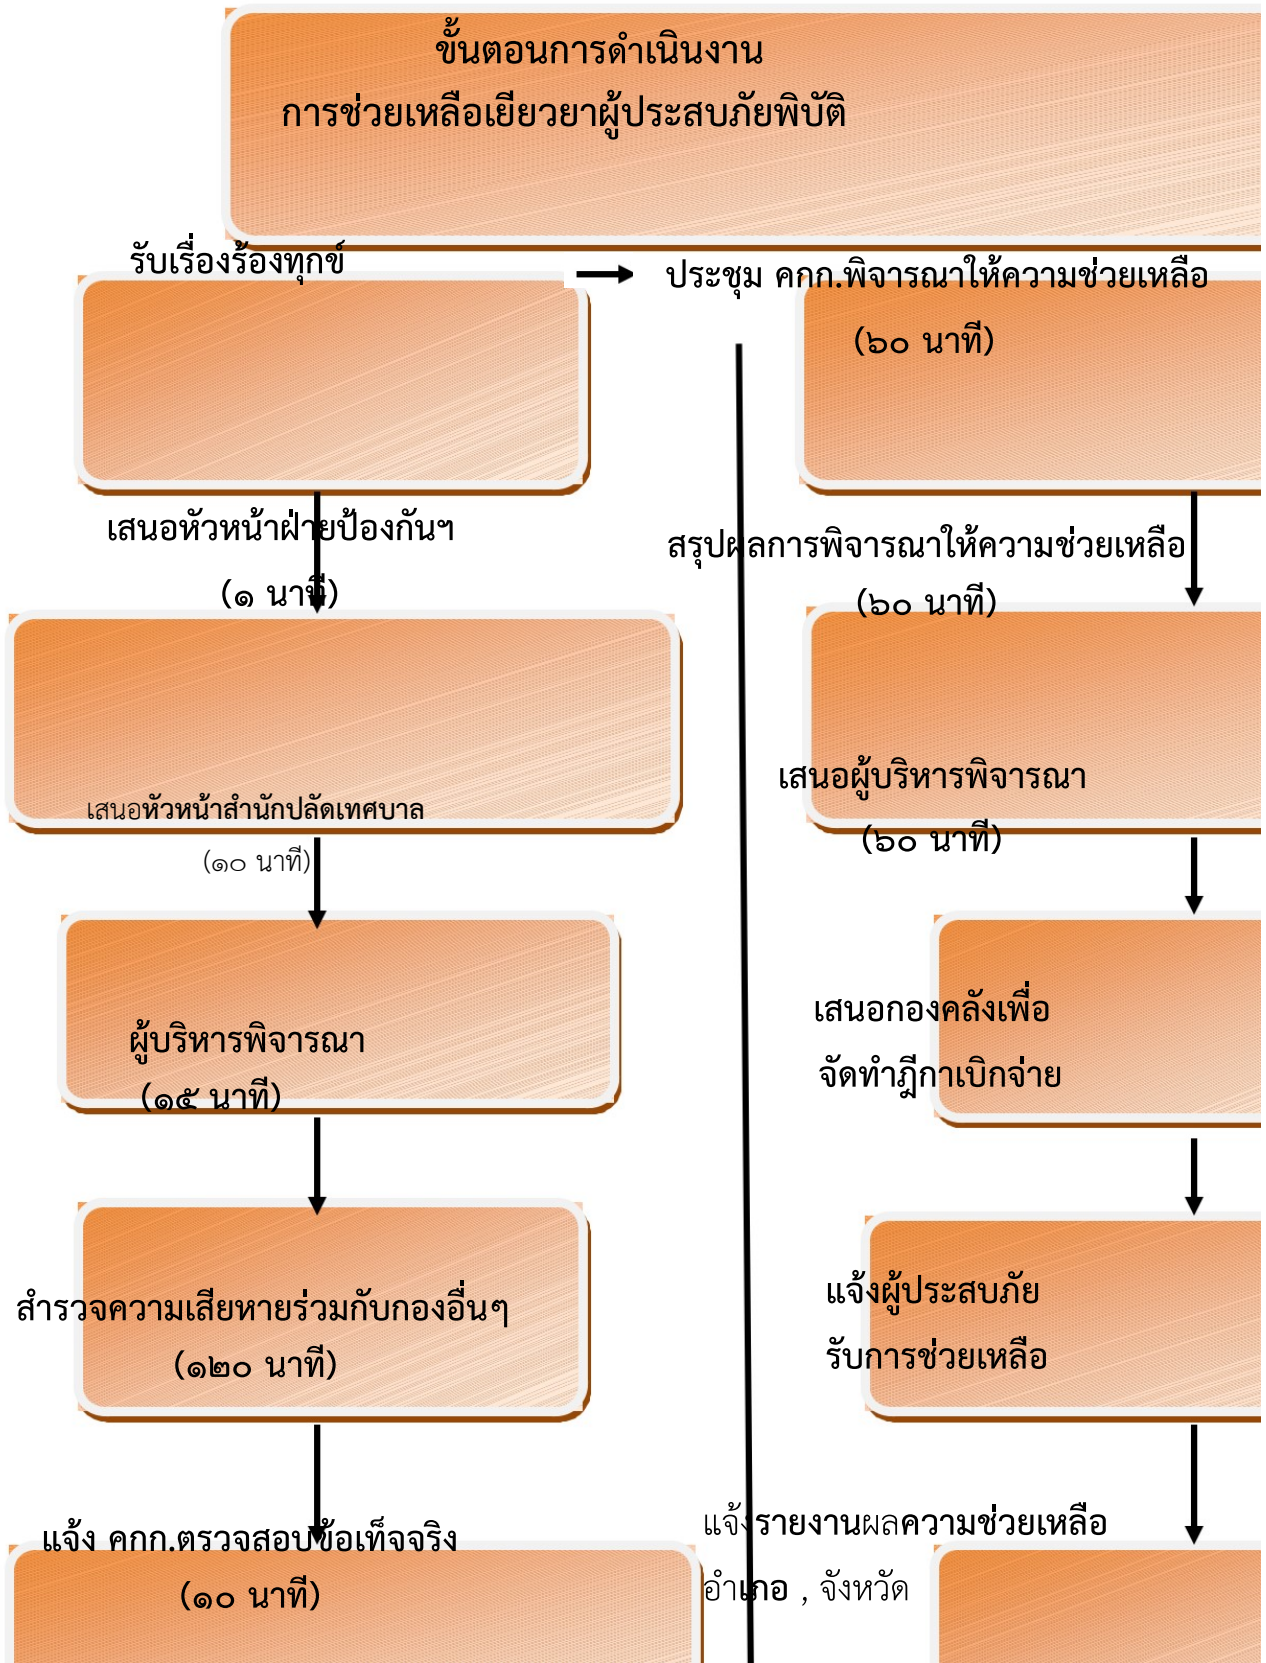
ขั้นตอนการดำเนินงาน
การช่วยเหลือเยียวยาผู้ประสบภัยพิบัติ

รับเรื่องร้องทุกข์

เสนอหัวหน้าฝ่ายป้องกันฯ
(๑ นาที)

เสนอหัวหน้าสำนักปลัดเทศบาล
(๑๐ นาที)

ผู้บริหารพิจารณา
(๑๕ นาที)

สำรวจความเสียหายร่วมกับกองอื่นๆ
(๑๒๐ นาที)

แจ้ง คกก.ตรวจสอบข้อเท็จจริง
(๑๐ นาที)

ประชุม คกก.พิจารณาให้ความช่วยเหลือ
(๖๐ นาที)

สรุปผลการพิจารณาให้ความช่วยเหลือ
(๖๐ นาที)

เสนอผู้บริหารพิจารณา
(๖๐ นาที)

เสนอกองคลังเพื่อ
จัดทำฎีกาเบิกจ่าย

แจ้งผู้ประสบภัย
รับการช่วยเหลือ

แจ้งรายงานผลความช่วยเหลือ
อำเภอ , จังหวัด